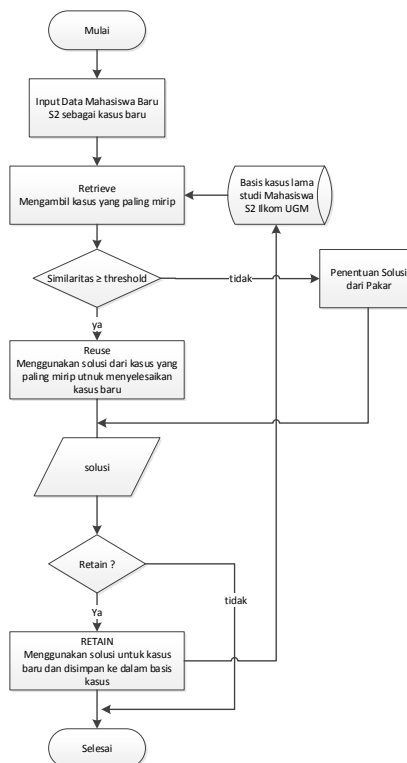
Mulai

Input Data Mahasiswa Baru S2 sebagai kasus baru

Retrieve
Mengambil kasus yang paling mirip

Basis kasus lama studi Mahasiswa S2 Ilkom UGM

Similaritas ≥ threshold

tidak

Penentuan Solusi dari Pakar

ya

Reuse
Menggunakan solusi dari kasus yang paling mirip untuk menyelesaikan kasus baru

solusi

Retain ?

Ya

tidak

RETAIN
Menggunakan solusi untuk kasus baru dan disimpan ke dalam basis kasus

Selesai